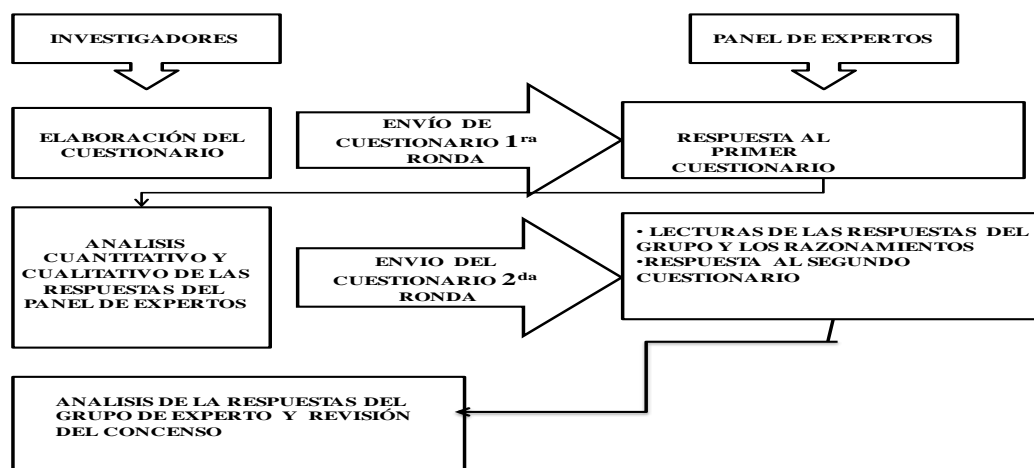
INVESTIGADORES

PANEL DE EXPERTOS

ELABORACIÓN DEL CUESTIONARIO

ENVÍO DE CUESTIONARIO 1$^{ra}$ RONDA

RESPUESTA AL PRIMER CUESTIONARIO

ANALISIS CUANTITATIVO Y CUALITATIVO DE LAS RESPUESTAS DEL PANEL DE EXPERTOS

ENVIO DEL CUESTIONARIO 2$^{da}$ RONDA

• LECTURAS DE LAS RESPUESTAS DEL GRUPO Y LOS RAZONAMIENTOS
•RESPUESTA AL SEGUNDO CUESTIONARIO

ANALISIS DE LA RESPUESTAS DEL GRUPO DE EXPERTO Y REVISIÓN DEL CONCENSO